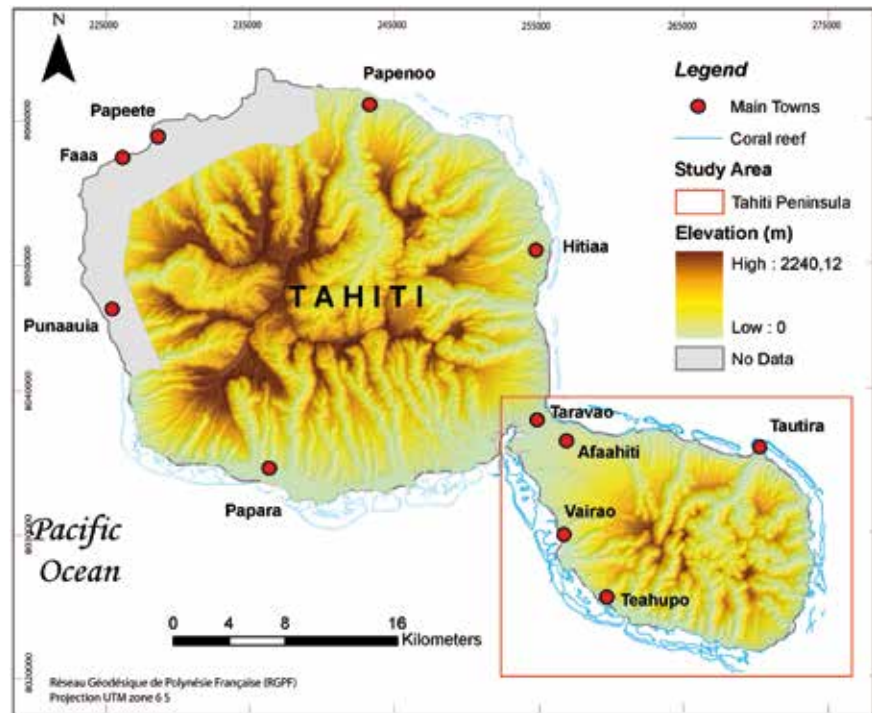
N

225000 235000 245000 255000 265000 275000

8060000 8050000 8040000 8030000 8020000

Papenoo
Papeete
Faaa
Hitiaa
TAHITI
Punaauia
Taravao
Afaahiti
Tautira
Papara
Vairao
Teahupo

Pacific Ocean

Legend
Main Towns
Coral reef
Study Area
Tahiti Peninsula
Elevation (m)
High : 2240,12
Low : 0
No Data

0 4 8 16
Kilometers

Réseau Géodésique de Polynésie Française (RGPF)
Projection UTM zone 6 S